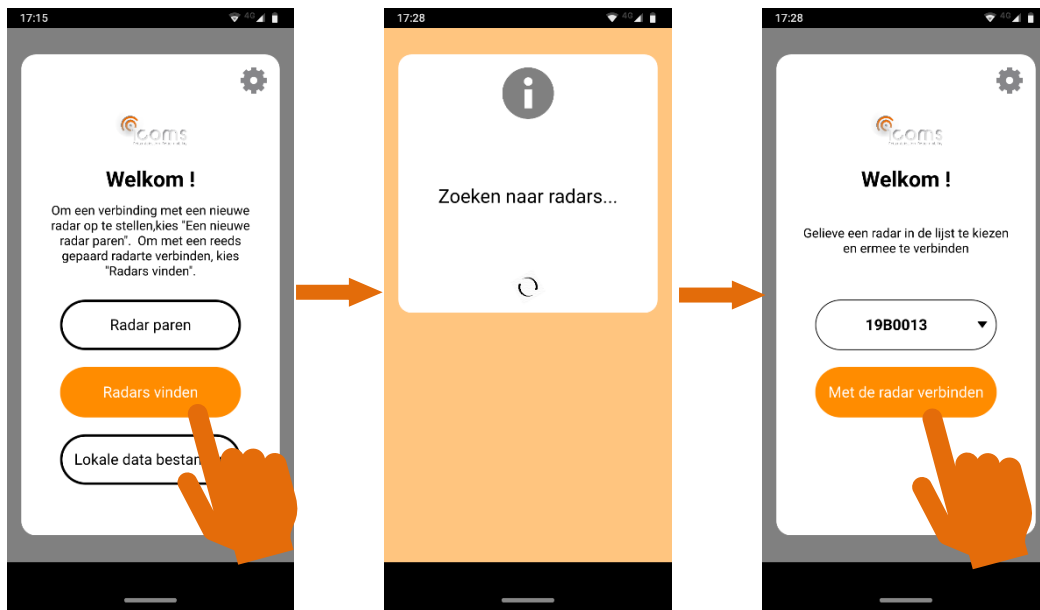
17:15

icoms

Welkom !

Om een verbinding met een nieuwe radar op te stellen,kies "Een nieuwe radar paren". Om met een reeds gepaard radarte verbinden, kies "Radars vinden".

Radar paren

Radars vinden

Lokale data bestan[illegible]

17:28

Zoeken naar radars...

17:28

icoms

Welkom !

Gelieve een radar in de lijst te kiezen en ermee te verbinden

19B0013

Met de radar verbinden